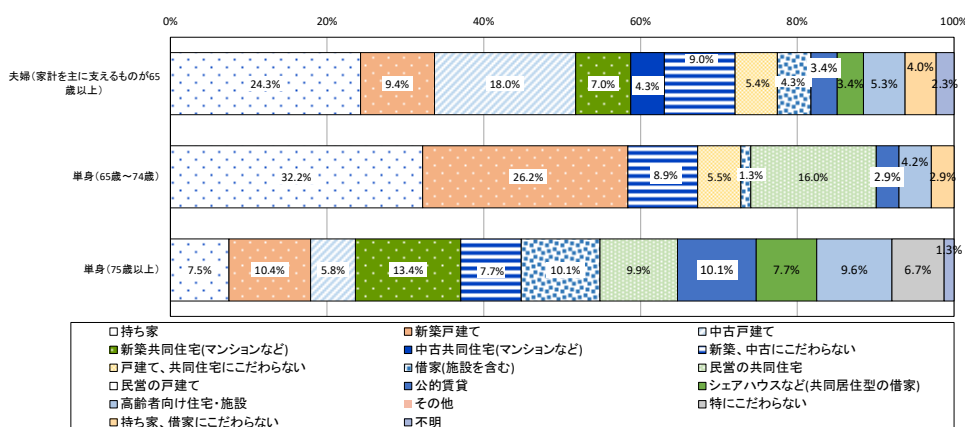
0%　20%　40%　60%　80%　100%

夫婦（家計を主に支えるものが65歳以上）
24.3%　9.4%　18.0%　7.0%　4.3%　9.0%　5.4%　4.3%　3.4%　3.4%　5.3%　4.0%　2.3%

単身（65歳～74歳）
32.2%　26.2%　8.9%　5.5%　1.3%　16.0%　2.9%　4.2%　2.9%

単身（75歳以上）
7.5%　10.4%　5.8%　13.4%　7.7%　10.1%　9.9%　10.1%　7.7%　9.6%　6.7%　1.3%

□持ち家
□新築戸建て
□中古戸建て
□新築共同住宅(マンションなど)
□中古共同住宅(マンションなど)
□新築、中古にこだわらない
□戸建て、共同住宅にこだわらない
□借家(施設を含む)
□民営の共同住宅
□民営の戸建て
□公的賃貸
□シェアハウスなど(共同居住型の借家)
□高齢者向け住宅・施設
□その他
□特にこだわらない
□持ち家、借家にこだわらない
□不明